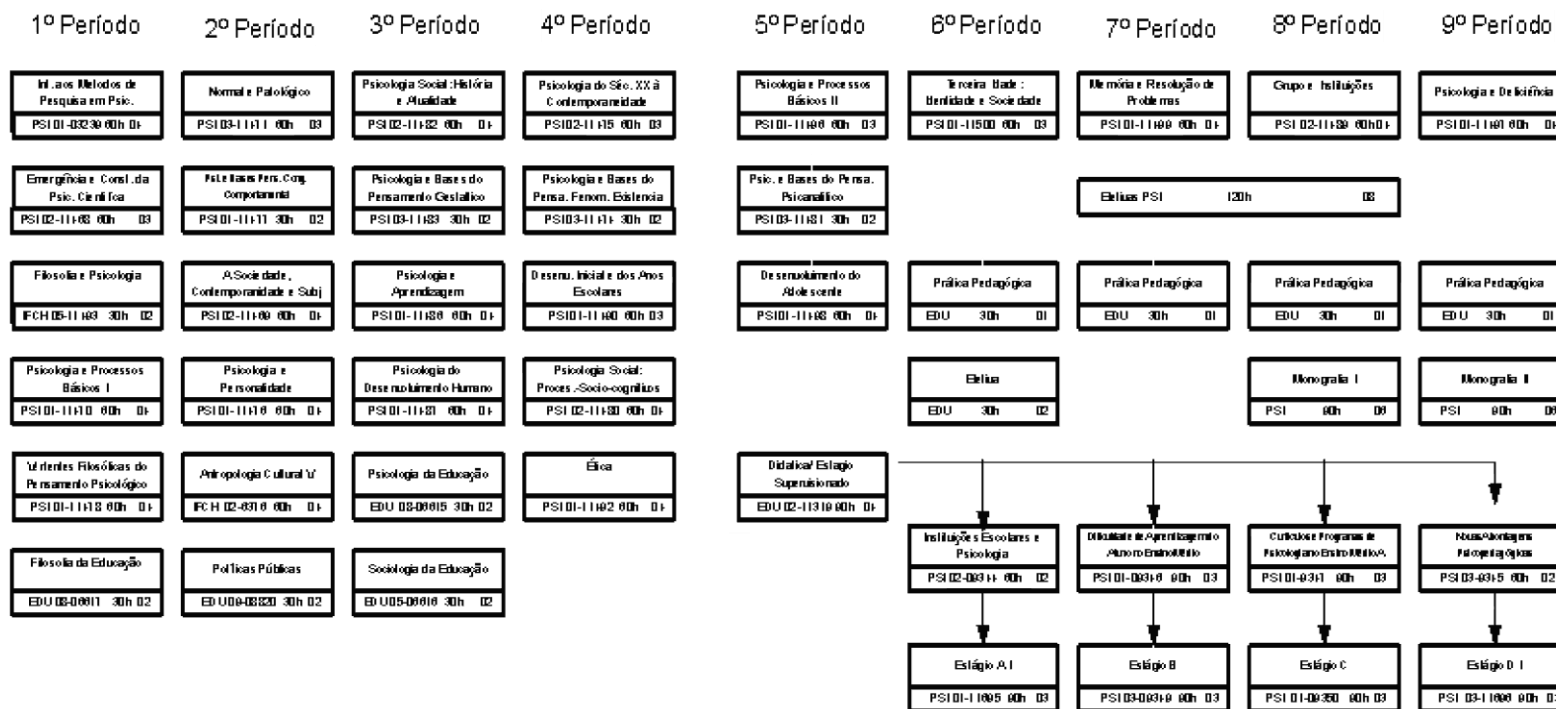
1º Período

Int. aos Metodos de Pesquisa em Psic.
PSI 01-03239 60h 04

Emergência e Const. da Psic. Científica
PSI 02-11483 60h 03

Filosofia e Psicologia
IFCH 05-11493 30h 02

Psicologia e Processos Básicos I
PSI 01-11410 60h 04

Vertentes Filosóficas do Pensamento Psicológico
PSI 01-11418 60h 04

Filosofia da Educação
EDU 08-06611 30h 02

2º Período

Normal e Patológico
PSI 03-11411 60h 03

Psi. e Bases Pers. Cog. Comportamental
PSI 01-11411 30h 02

A Sociedade, Contemporaneidade e Subj
PSI 02-11409 60h 04

Psicologia e Personalidade
PSI 01-11416 60h 04

Antropologia Cultural V
IFCH 02-6316 60h 04

Políticas Públicas
EDU 09-08820 30h 02

3º Período

Psicologia Social: História e Atualidade
PSI 02-11482 60h 04

Psicologia e Bases do Pensamento Gestaltico
PSI 03-11483 30h 02

Psicologia e Aprendizagem
PSI 01-11486 60h 04

Psicologia do Desenvolvimento Humano
PSI 01-11481 60h 04

Psicologia da Educação
EDU 08-06615 30h 02

Sociologia da Educação
EDU 05-08616 30h 02

4º Período

Psicologia do Séc. XX à Contemporaneidade
PSI 02-11415 60h 03

Psicologia e Bases do Pensa. Fenom. Existencia
PSI 03-11414 30h 02

Desenv. Inicial e dos Anos Escolares
PSI 01-11490 60h 03

Psicologia Social: Proces. Socio-cognitivos
PSI 02-11480 60h 04

Ética
PSI 01-11492 60h 04

5º Período

Psicologia e Processos Básicos II
PSI 01-11496 60h 03

Psic. e Bases do Pensa. Psicanalitico
PSI 03-11481 30h 02

Desenvolvimento do Adolescente
PSI 01-11498 60h 04

Didatica/ Estagio Supervisionado
EDU 02-11319 60h 04

6º Período

Terceira Idade: Identidade e Sociedade
PSI 01-11500 60h 03

Prática Pedagógica
EDU 30h 01

Eletiva
EDU 30h 02

Instituições Escolares e Psicologia
PSI 02-09344 60h 02

Estágio A I
PSI 01-11695 90h 03

7º Período

Memória e Resolução de Problemas
PSI 01-11499 60h 04

Eletivas PSI 120h 08

Prática Pedagógica
EDU 30h 01

Dificuldade de Aprendizagem do Aluno no Ensino Médio
PSI 01-09346 90h 03

Estágio B
PSI 03-09349 90h 03

8º Período

Grupo e Instituições
PSI 02-11489 60h 04

Prática Pedagógica
EDU 30h 01

Monografia I
PSI 90h 06

Curriculos e Programas de Psicologia no Ensino Médio
PSI 01-09341 90h 03

Estágio C
PSI 01-09350 90h 03

9º Período

Psicologia e Deficiência
PSI 01-11491 60h 04

Prática Pedagógica
EDU 30h 01

Monografia II
PSI 90h 06

Novas Abordagens Psicopedagógicas
PSI 03-09345 60h 02

Estágio D I
PSI 03-11696 90h 03